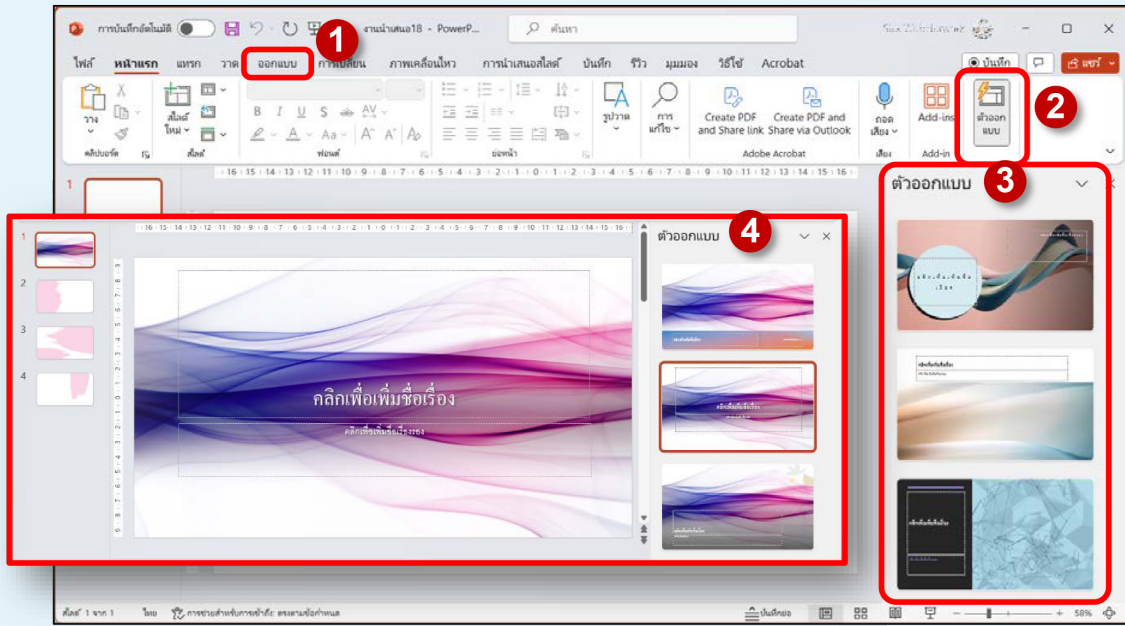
การบันทึกอัตโนมัติ งานนำเสนอ18 - PowerP... ค้นหา

ไฟล์ หน้าแรก แทรก วาด ออกแบบ 1 การเปลี่ยน ภาพเคลื่อนไหว การนำเสนอสไลด์ บันทึก รีวิว มุมมอง วิธีใช้ Acrobat บันทึก แชร์

วาง คลิปบอร์ด สไลด์ใหม่ สไลด์ B I U S ฟอนต์ ย่อหน้า รูปวาด การแก้ไข Create PDF and Share link Create PDF and Share via Outlook Adobe Acrobat ถอดเสียง เสียง Add-ins Add-in ตัวออกแบบ 2

ตัวออกแบบ 3

1 2 3 4

คลิกเพื่อเพิ่มชื่อเรื่อง
คลิกเพื่อเพิ่มชื่อเรื่องรอง

ตัวออกแบบ 4

สไลด์ 1 จาก 1 ไทย การช่วยสำหรับการเข้าถึง: ตรวจสอบข้อกำหนด บันทึกย่อ 58%